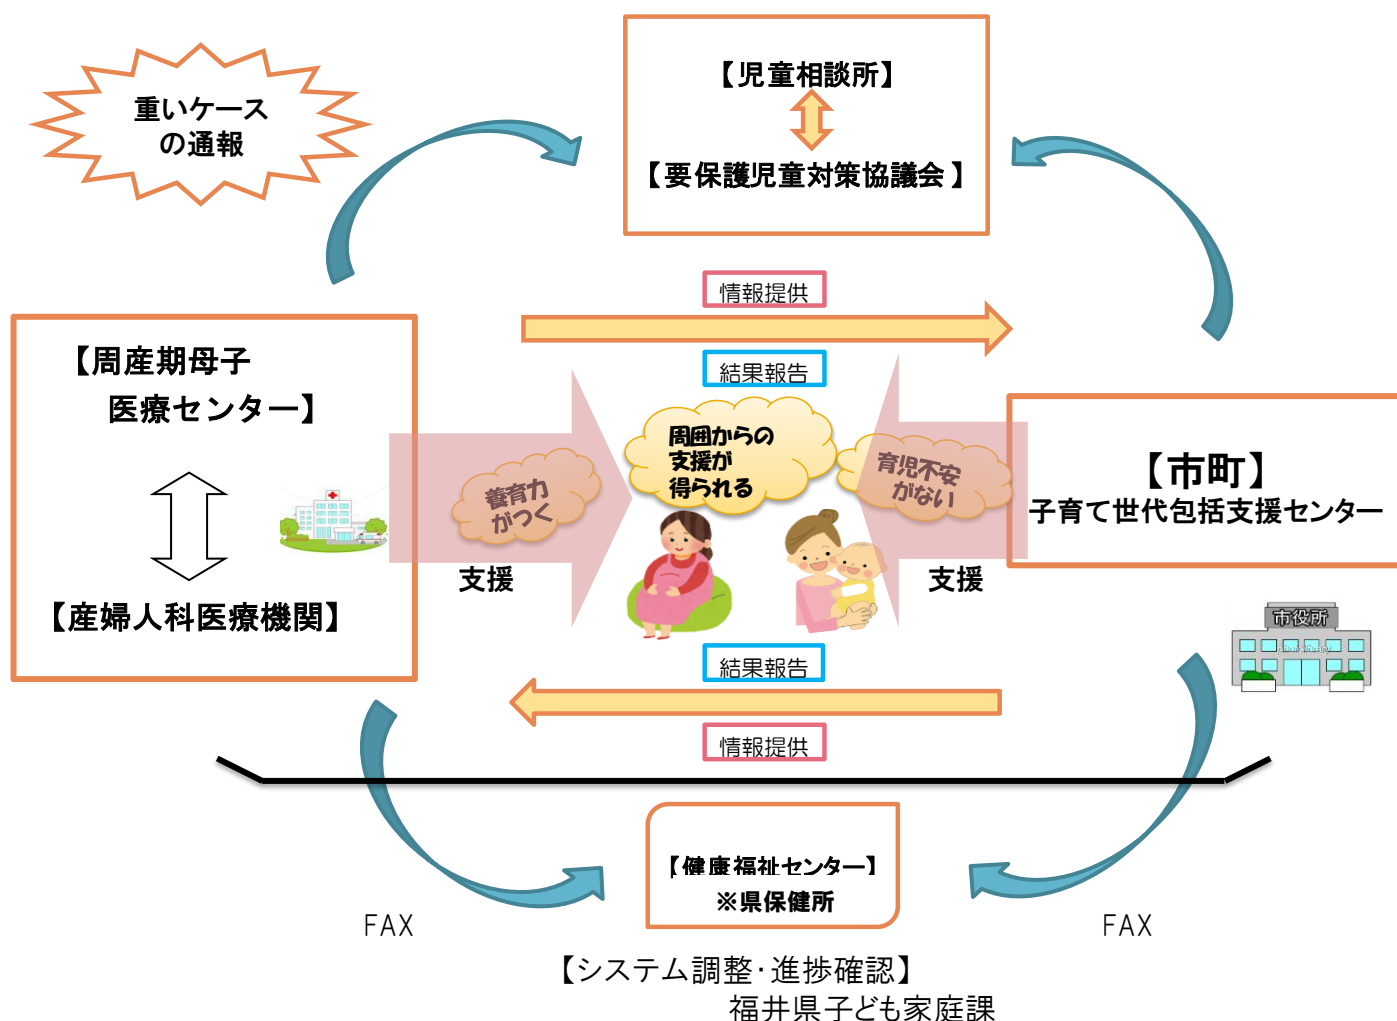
重いケース
の通報

【児童相談所】

【要保護児童対策協議会】

情報提供

【周産期母子
医療センター】

【産婦人科医療機関】

結果報告

養育力
がつく

周囲からの
支援が
得られる

育児不安
がない

【市町】
子育て世代包括支援センター

支援

支援

市役所

結果報告

情報提供

【健康福祉センター】
※県保健所

FAX

FAX

【システム調整･進捗確認】
福井県子ども家庭課